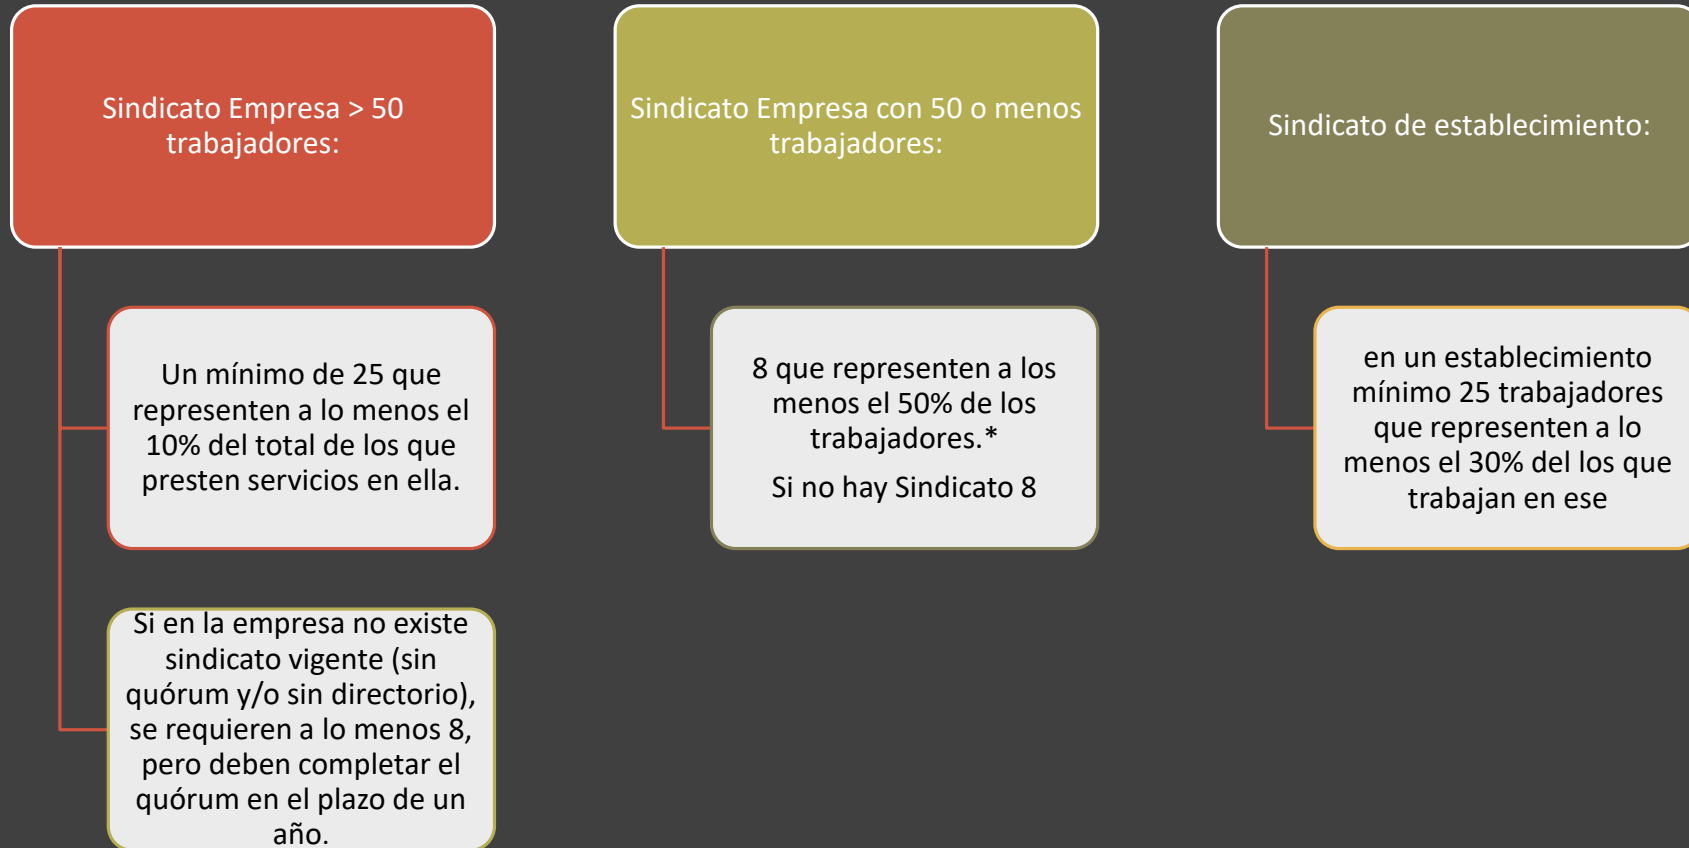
Sindicato Empresa > 50 trabajadores:

Un mínimo de 25 que representen a lo menos el 10% del total de los que presten servicios en ella.

Si en la empresa no existe sindicato vigente (sin quórum y/o sin directorio), se requieren a lo menos 8, pero deben completar el quórum en el plazo de un año.

Sindicato Empresa con 50 o menos trabajadores:

8 que representen a los menos el 50% de los trabajadores.*

Si no hay Sindicato 8

Sindicato de establecimiento:

en un establecimiento mínimo 25 trabajadores que representen a lo menos el 30% del los que trabajan en ese